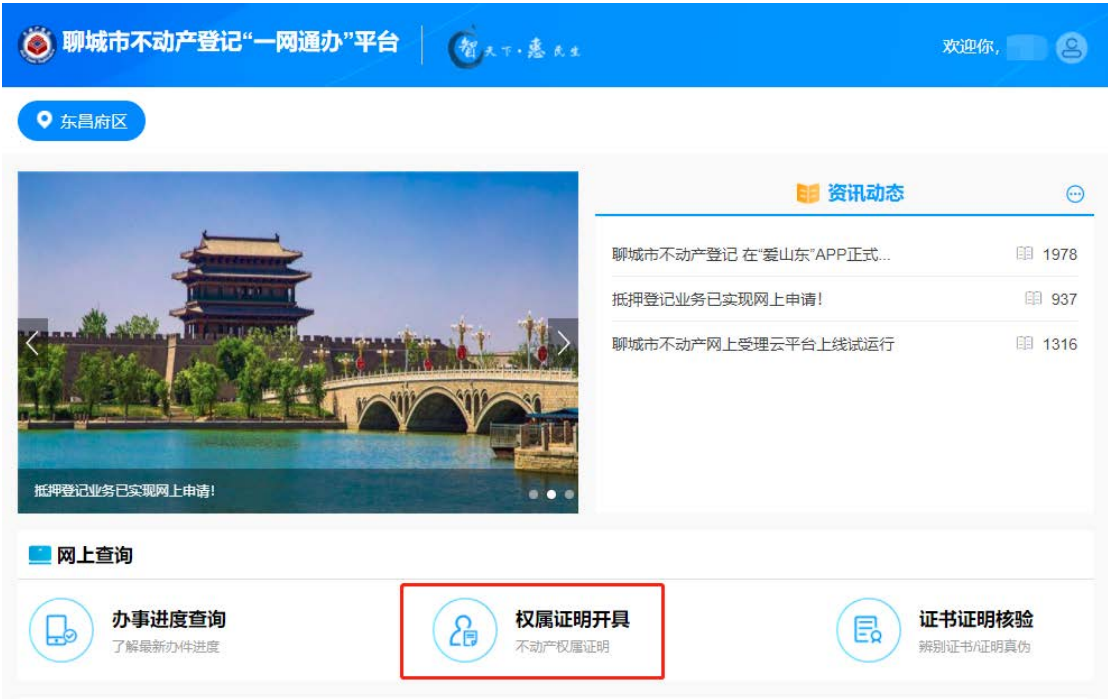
聊城市不动产登记“一网通办”平台

智天下·惠民生

欢迎你,

东昌府区

资讯动态

聊城市不动产登记 在“爱山东”APP正式... 1978

抵押登记业务已实现网上申请! 937

聊城市不动产网上受理云平台上线试运行 1316

抵押登记业务已实现网上申请!

网上查询

办事进度查询
了解最新办件进度

权属证明开具
不动产权属证明

证书证明核验
辨别证书/证明真伪